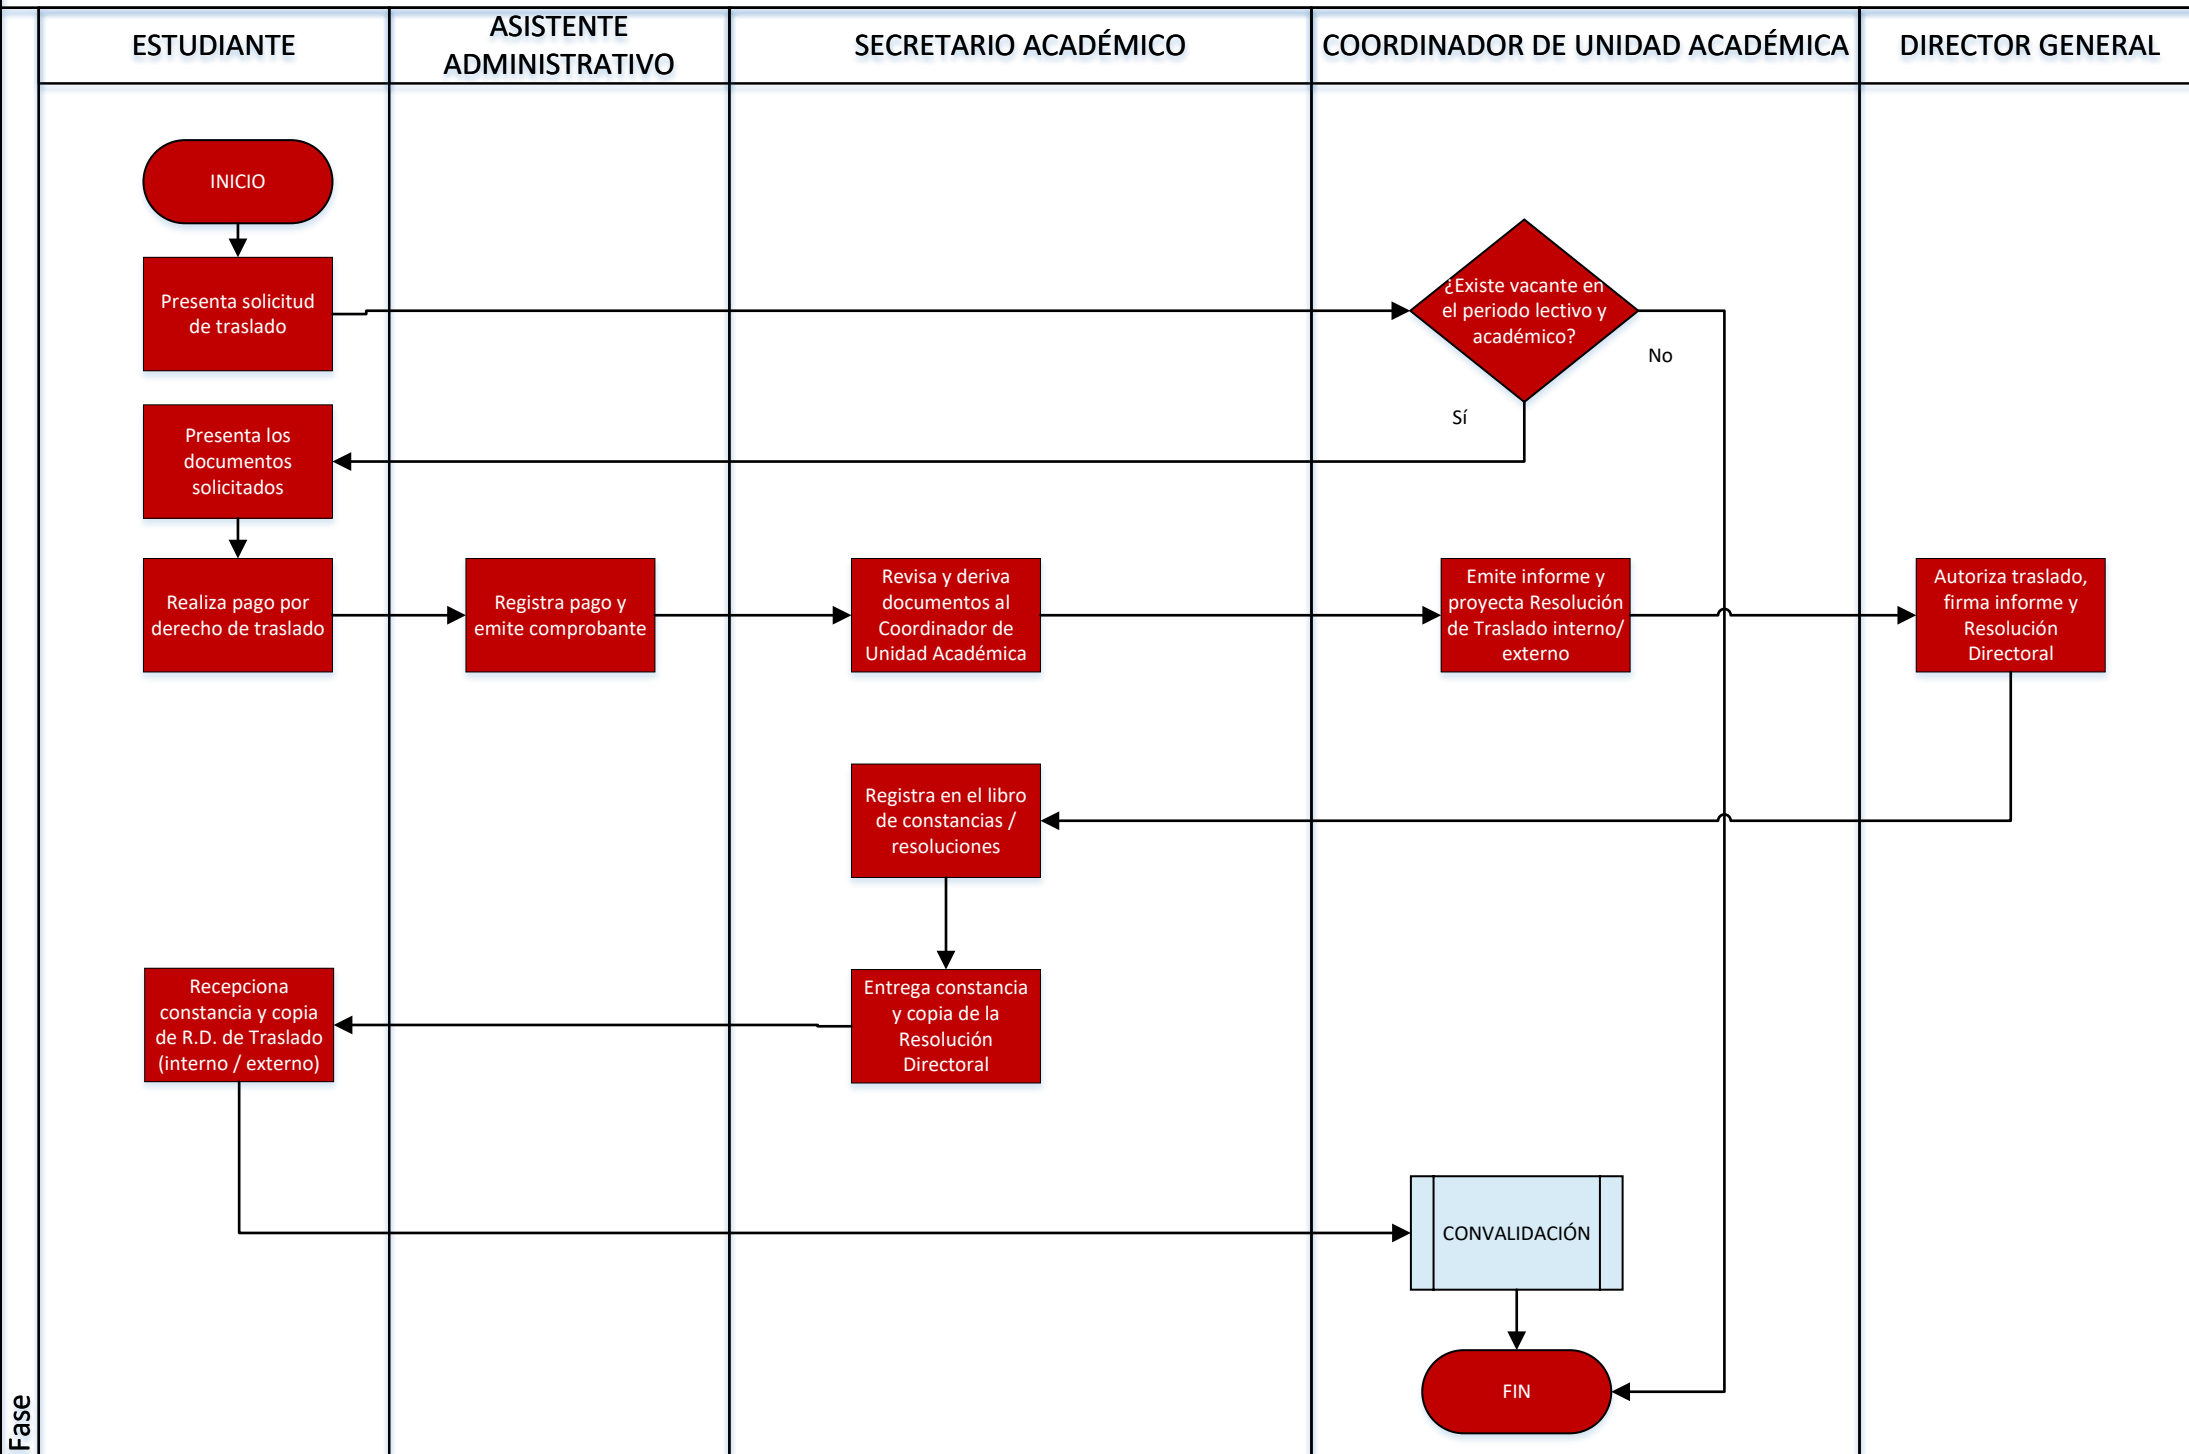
ESTUDIANTE

ASISTENTE ADMINISTRATIVO

SECRETARIO ACADÉMICO

COORDINADOR DE UNIDAD ACADÉMICA

DIRECTOR GENERAL

INICIO

Presenta solicitud de traslado

¿Existe vacante en el periodo lectivo y académico?

No

Sí

Presenta los documentos solicitados

Realiza pago por derecho de traslado

Registra pago y emite comprobante

Revisa y deriva documentos al Coordinador de Unidad Académica

Emite informe y proyecta Resolución de Traslado interno/ externo

Autoriza traslado, firma informe y Resolución Directoral

Registra en el libro de constancias / resoluciones

Entrega constancia y copia de la Resolución Directoral

Recepciona constancia y copia de R.D. de Traslado (interno / externo)

CONVALIDACIÓN

FIN

Fase